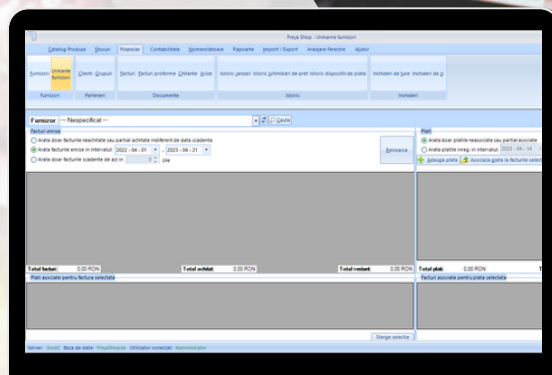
Freya Shop - Urmarire furnizori

Catalog Produse Stocuri Financiar Contabilitate Nomenclatoare Rapoarte Import / Export Aranjare Ferestre Ajutor

Furnizori Urmarire furnizori Clienti Grupuri Facturi Facturi proforma Chitante Avize Istoric preturi Istoric schimbari de pret Istoric dispozitii de plata Inchideri de luna Inchideri de zi

Furnizori Parteneri Documente Istoric Inchideri

Furnizor --- Nespecificat --- Cauta

Facturi emise

Arata doar facturile neachitate sau partial achitate indiferent de data scadentei

Arata facturile emise in intervalul 2022 - 04 - 01 - 2023 - 04 - 21

Arata doar facturile scadente de azi in 0 zile

Reincarca

Total facturi: 0.00 RON Total achitat: 0.00 RON Total restant: 0.00 RON

Plati asociate pentru factura selectata

Sterge selectie

Plati

Arata doar platile neasociate sau partial asociate

Arata platile inreg. in intervalul 2023 - 04 - 14

Adauga plata Asociaza plata la facturile selectate

Total plati: 0.00 RON

Facturi asociate pentru plata selectata

Server: (local) Baza de date: FreyaDbspost Utilizator conectat: Administrator